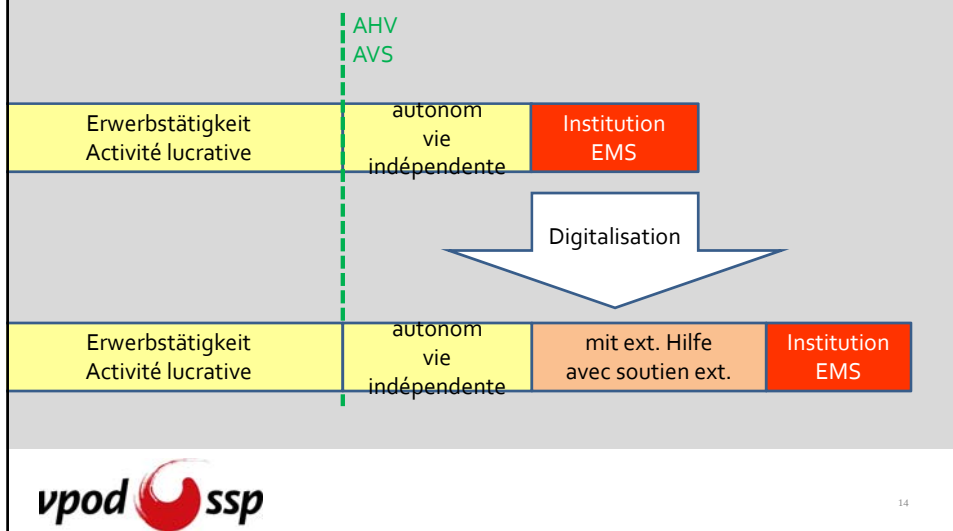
AHV
AVS

Erwerbstätigkeit
Activité lucrative

autonom
vie
indépendente

Institution
EMS

Digitalisation

Erwerbstätigkeit
Activité lucrative

autonom
vie
indépendente

mit ext. Hilfe
avec soutien ext.

Institution
EMS

vpod ssp

14